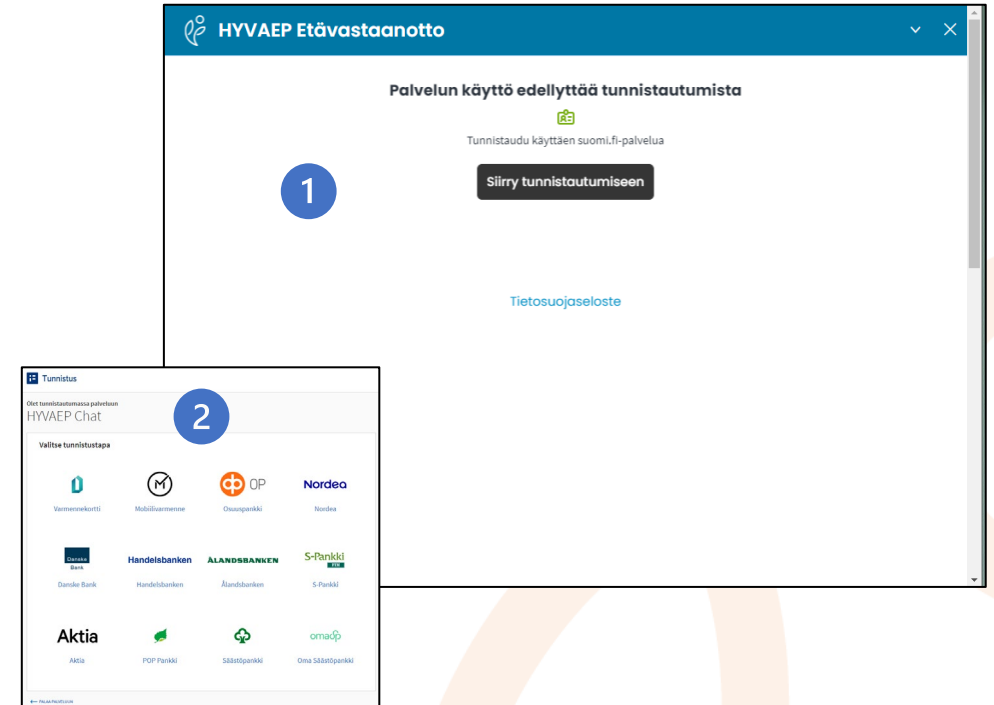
HYVAEP Etävastaanotto

Palvelun käyttö edellyttää tunnistautumista

Tunnistaudu käyttäen suomi.fi-palvelua

Siirry tunnistautumiseen

1

Tietosuojaseloste

Tunnistus

Olet tunnistautumassa palveluun
HYVAEP Chat

2

Valitse tunnistustapa

Varmennekortti

Mobiilivarmenne

OP
Osuuspankki

Nordea
Nordea

Danske Bank
Danske Bank

Handelsbanken
Handelsbanken

ÅLANDSBANKEN
Ålandsbanken

S-Pankki
S-Pankki

Aktia
Aktia

POP Pankki

Säästöpankki

omasp
Oma Säästöpankki

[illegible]